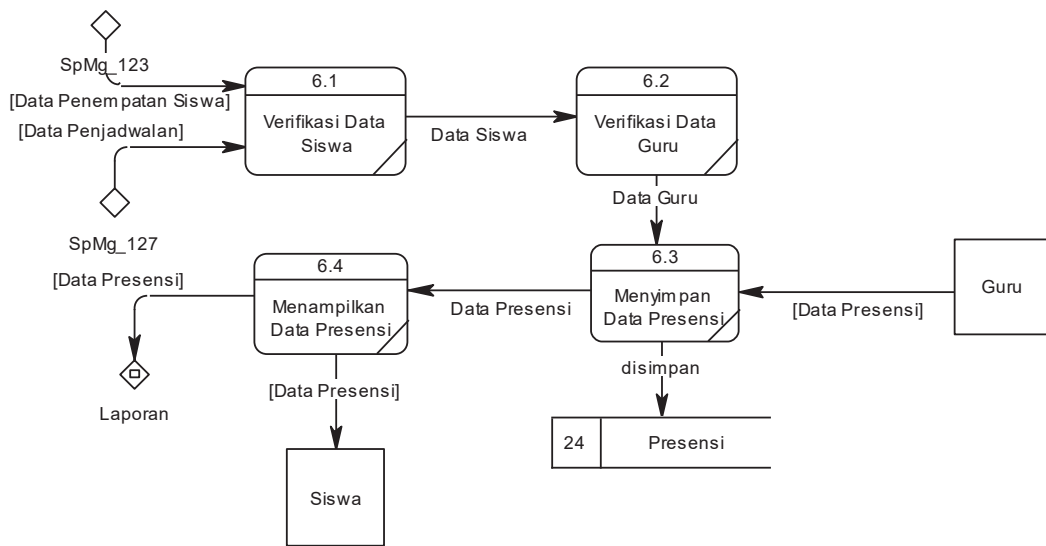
SpMg_123

[Data Penempatan Siswa]

[Data Penjadwalan]

SpMg_127

6.1
Verifikasi Data Siswa

Data Siswa

6.2
Verifikasi Data Guru

Data Guru

6.3
Menyimpan Data Presensi

Guru

[Data Presensi]

Data Presensi

6.4
Menampilkan Data Presensi

[Data Presensi]

Laporan

[Data Presensi]

Siswa

disimpan

24 | Presensi